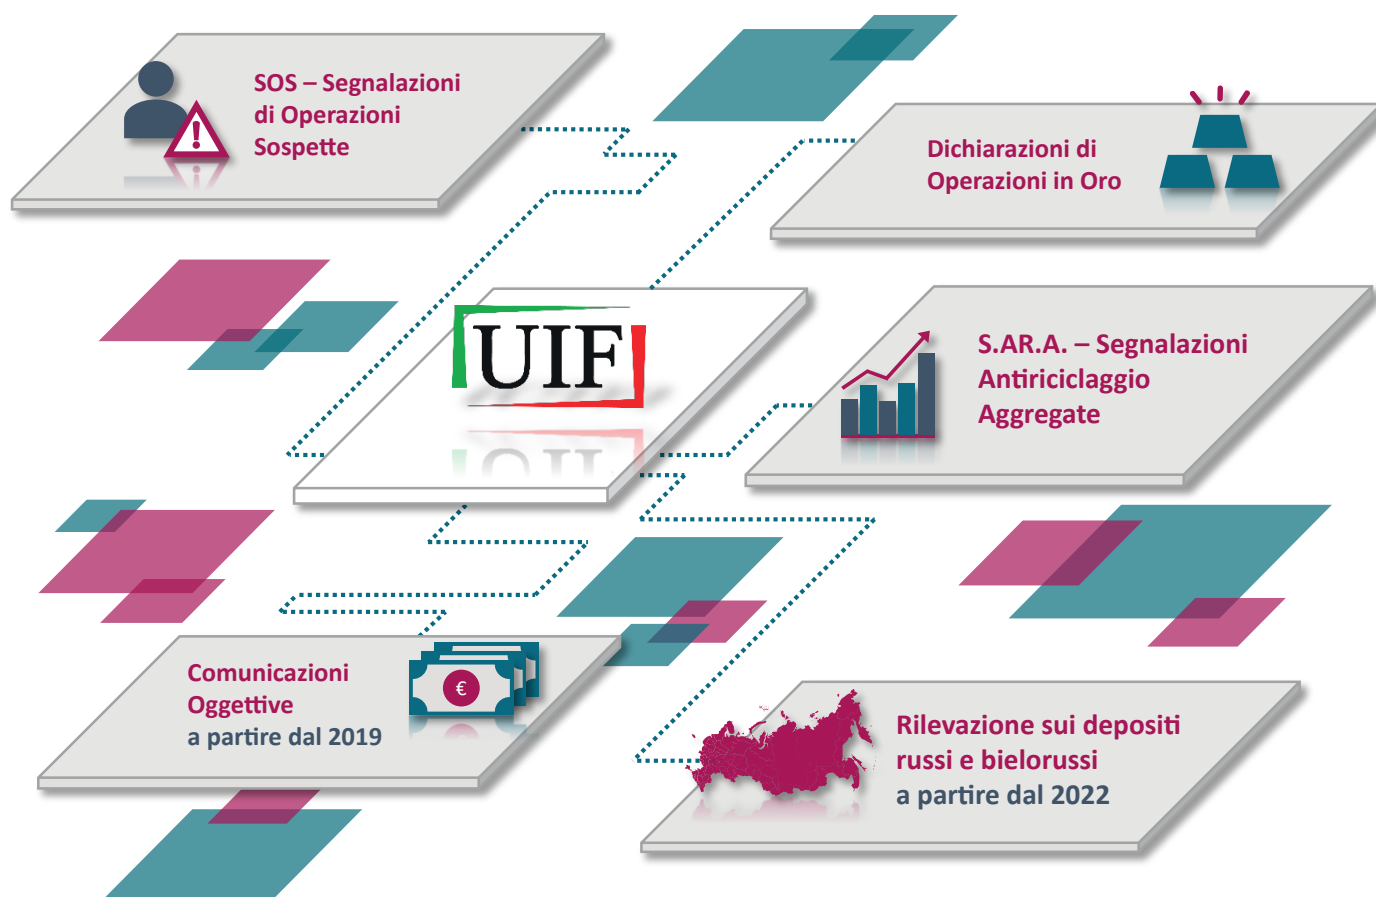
SOS – Segnalazioni di Operazioni Sospette

Dichiarazioni di Operazioni in Oro

UIF

S.AR.A. – Segnalazioni Antiriciclaggio Aggregate

Comunicazioni Oggettive
a partire dal 2019

€

Rilevazione sui depositi russi e bielorussi
a partire dal 2022